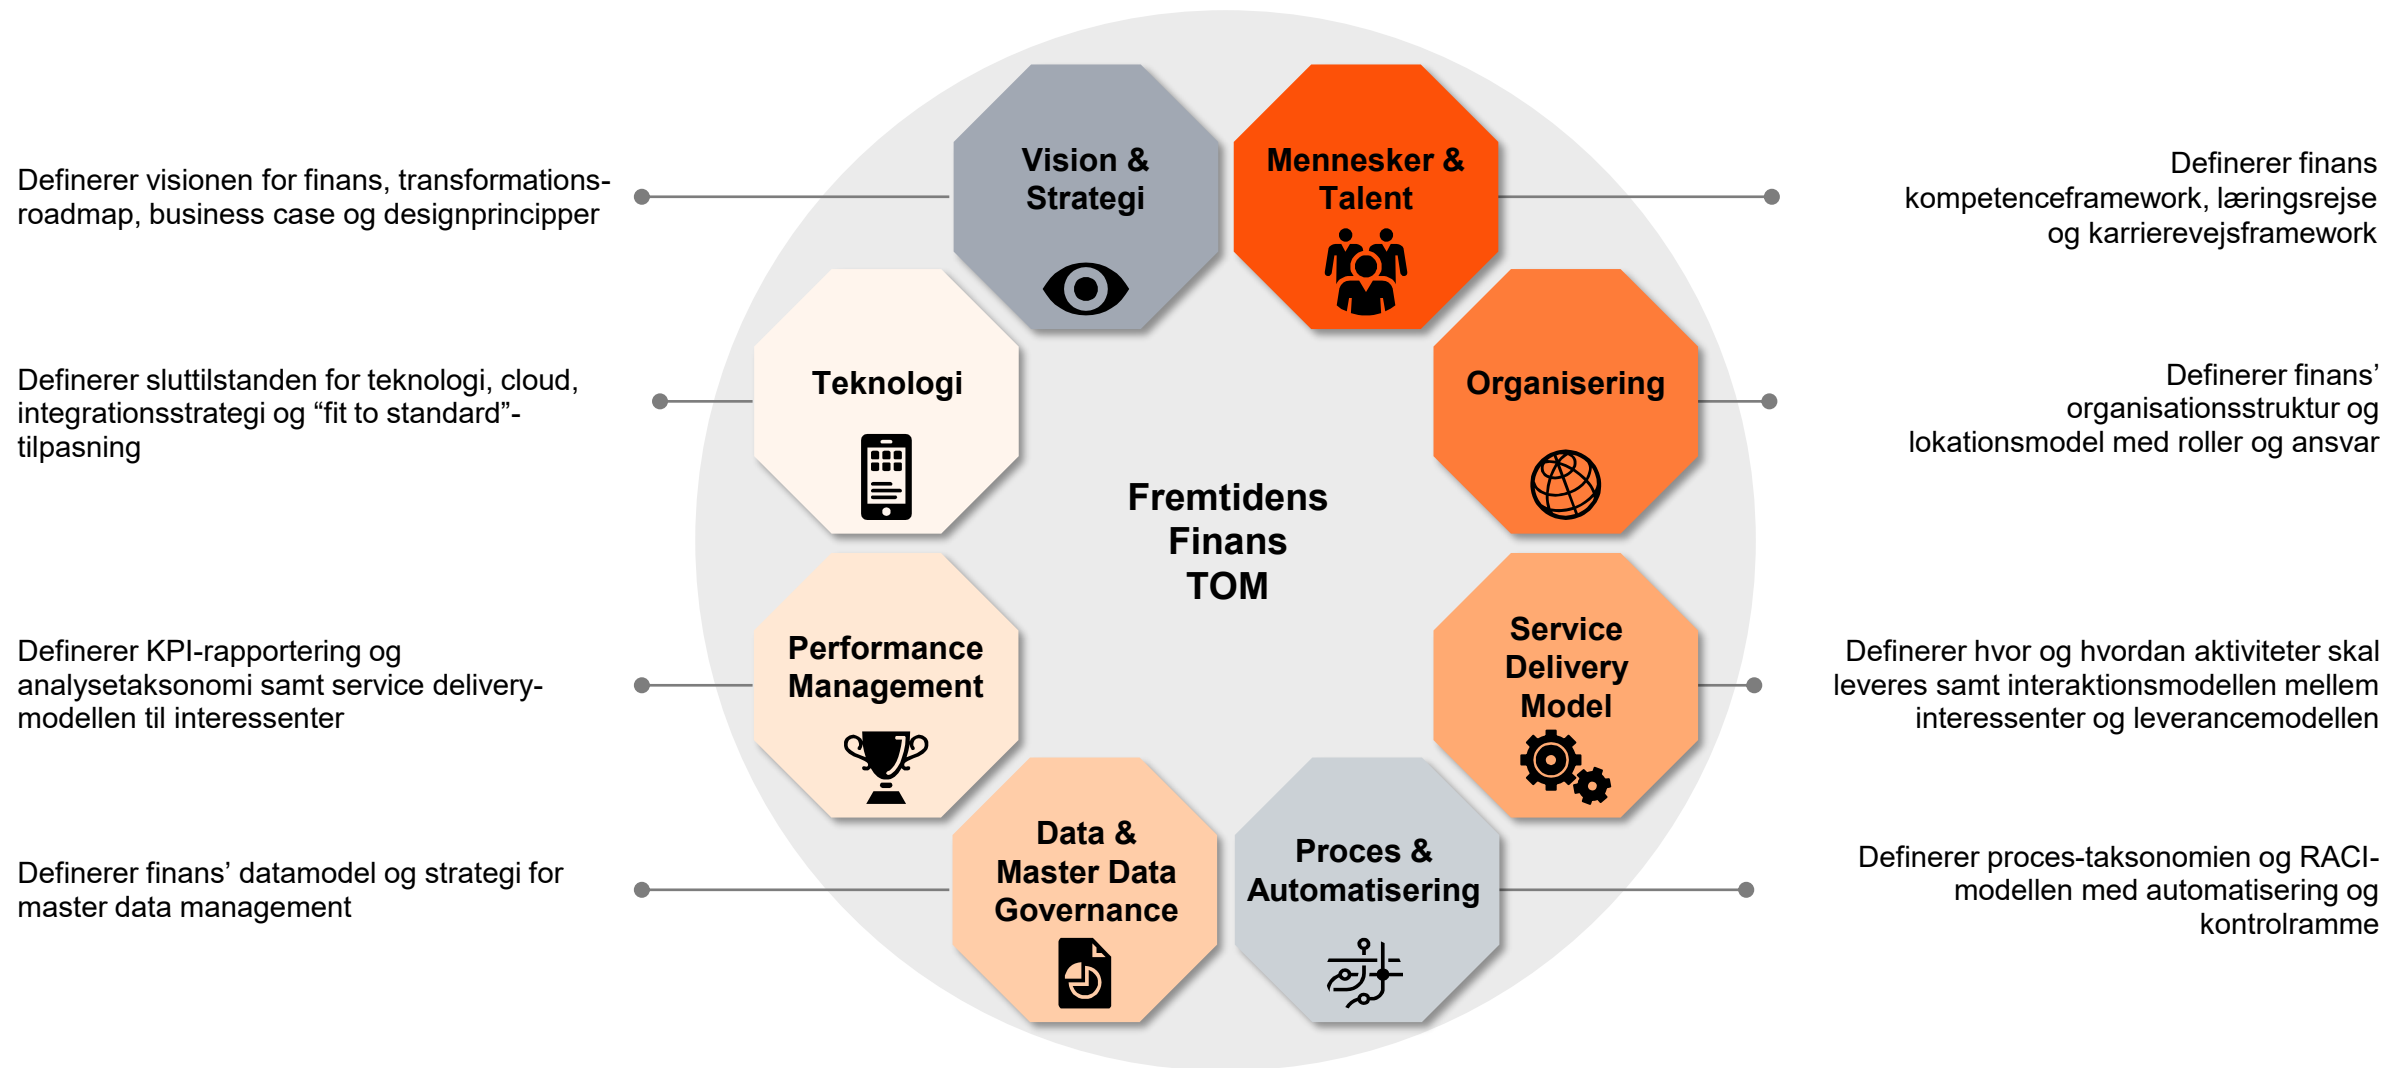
Definerer visionen for finans, transformations-roadmap, business case og designprincipper

Definerer sluttilstanden for teknologi, cloud, integrationsstrategi og “fit to standard”-tilpasning

Definerer KPI-rapportering og analysetaksonomi samt service delivery-modellen til interessenter

Definerer finans’ datamodel og strategi for master data management

Vision & Strategi

Mennesker & Talent

Teknologi

Organisering

Fremtidens Finans TOM

Performance Management

Service Delivery Model

Data & Master Data Governance

Proces & Automatisering

Definerer finans kompetenceframework, læringsrejse og karrierevejsframework

Definerer finans’ organisationsstruktur og lokationsmodel med roller og ansvar

Definerer hvor og hvordan aktiviteter skal leveres samt interaktionsmodellen mellem interessenter og leverancemodellen

Definerer proces-taksonomien og RACI-modellen med automatisering og kontrolramme